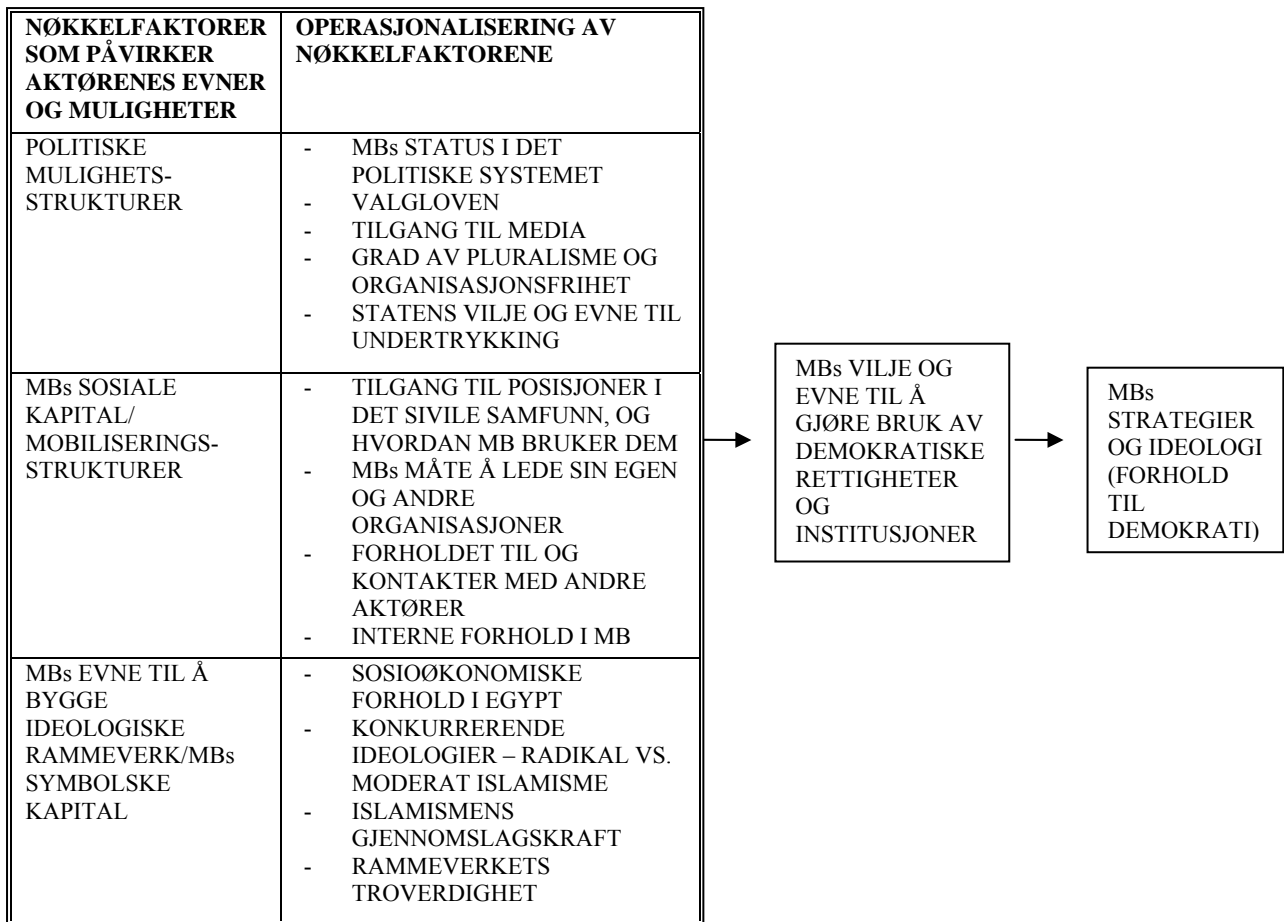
| NØKKELFAKTORER SOM PÅVIRKER AKTØRENES EVNER OG MULIGHETER | OPERASJONALISERING AV NØKKELFAKTORENE |
|---|---|
| POLITISKE MULIGHETS-STRUKTURER | - MBs STATUS I DET POLITISKE SYSTEMET<br>- VALGLOVEN<br>- TILGANG TIL MEDIA<br>- GRAD AV PLURALISME OG ORGANISASJONSFRIHET<br>- STATENS VILJE OG EVNE TIL UNDERTRYKKING |
| MBs SOSIALE KAPITAL/ MOBILISERINGS-STRUKTURER | - TILGANG TIL POSISJONER I DET SIVILE SAMFUNN, OG HVORDAN MB BRUKER DEM<br>- MBs MÅTE Å LEDE SIN EGEN OG ANDRE ORGANISASJONER<br>- FORHOLDET TIL OG KONTAKTER MED ANDRE AKTØRER<br>- INTERNE FORHOLD I MB |
| MBs EVNE TIL Å BYGGE IDEOLOGISKE RAMMEVERK/MBs SYMBOLSKE KAPITAL | - SOSIOØKONOMISKE FORHOLD I EGYPT<br>- KONKURRERENDE IDEOLOGIER – RADIKAL VS. MODERAT ISLAMISME<br>- ISLAMISMENS GJENNOMSLAGSKRAFT<br>- RAMMEVERKETS TROVERDIGHET |

MBs VILJE OG EVNE TIL Å GJØRE BRUK AV DEMOKRATISKE RETTIGHETER OG INSTITUSJONER

MBs STRATEGIER OG IDEOLOGI (FORHOLD TIL DEMOKRATI)